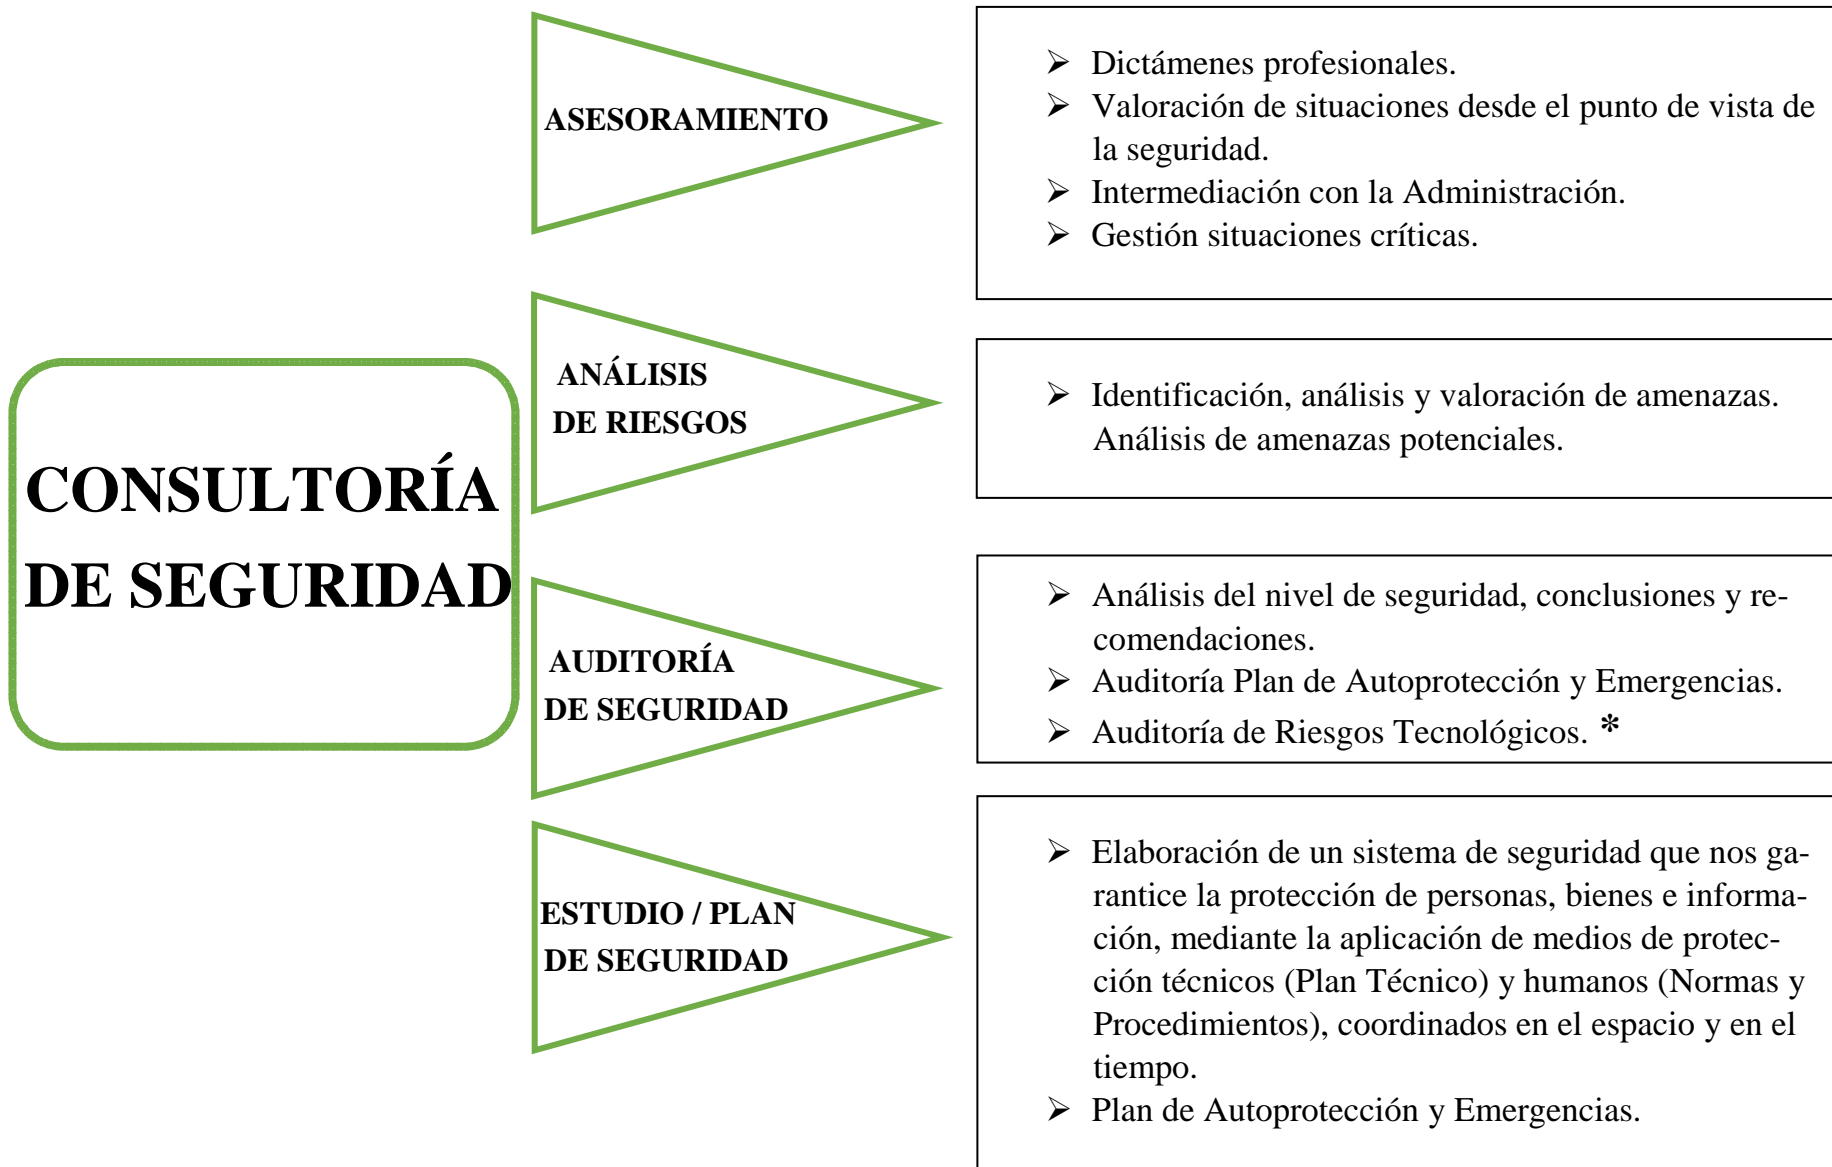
CONSULTORÍA DE SEGURIDAD

ASESORAMIENTO

➢ Dictámenes profesionales.
➢ Valoración de situaciones desde el punto de vista de la seguridad.
➢ Intermediación con la Administración.
➢ Gestión situaciones críticas.

ANÁLISIS DE RIESGOS

➢ Identificación, análisis y valoración de amenazas. Análisis de amenazas potenciales.

AUDITORÍA DE SEGURIDAD

➢ Análisis del nivel de seguridad, conclusiones y recomendaciones.
➢ Auditoría Plan de Autoprotección y Emergencias.
➢ Auditoría de Riesgos Tecnológicos. *

ESTUDIO / PLAN DE SEGURIDAD

➢ Elaboración de un sistema de seguridad que nos garantice la protección de personas, bienes e información, mediante la aplicación de medios de protección técnicos (Plan Técnico) y humanos (Normas y Procedimientos), coordinados en el espacio y en el tiempo.
➢ Plan de Autoprotección y Emergencias.